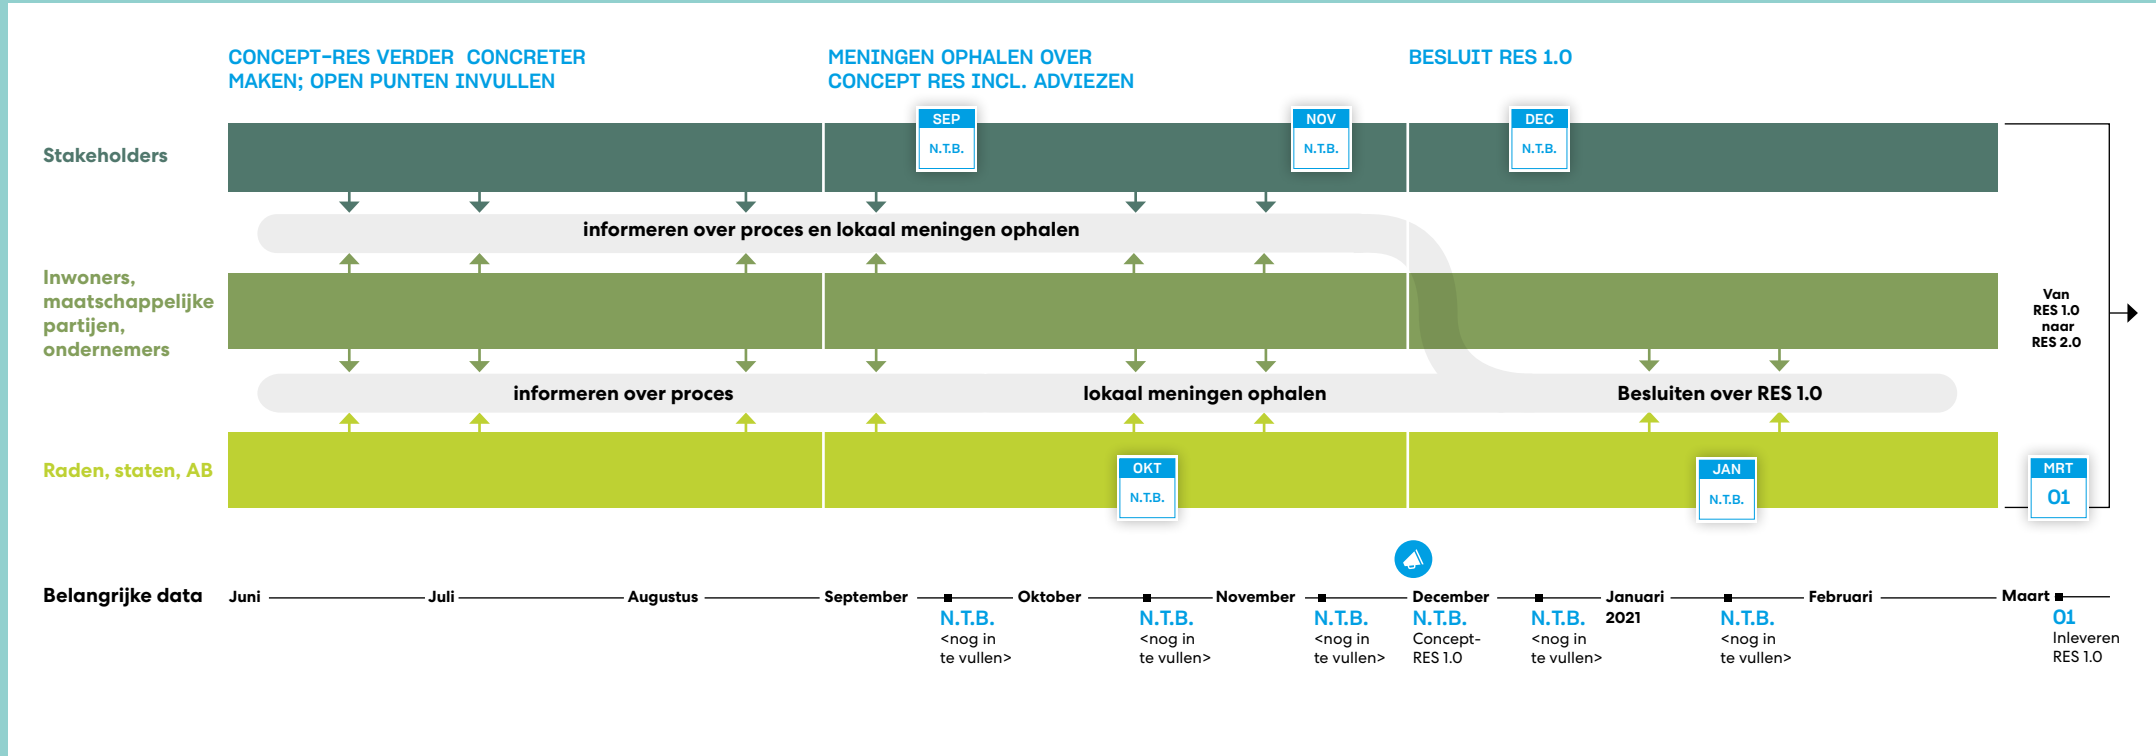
CONCEPT-RES VERDER CONCRETER MAKEN; OPEN PUNTEN INVULLEN

MENINGEN OPHALEN OVER CONCEPT RES INCL. ADVIEZEN

BESLUIT RES 1.0

Stakeholders

SEP
N.T.B.

NOV
N.T.B.

DEC
N.T.B.

informeren over proces en lokaal meningen ophalen

Inwoners, maatschappelijke partijen, ondernemers

informeren over proces

lokaal meningen ophalen

Besluiten over RES 1.0

Van RES 1.0 naar RES 2.0

Raden, staten, AB

OKT
N.T.B.

JAN
N.T.B.

MRT
01

Belangrijke data

Juni

Juli

Augustus

September

N.T.B.
<nog in te vullen>

Oktober

N.T.B.
<nog in te vullen>

November

N.T.B.
<nog in te vullen>

December

N.T.B.
Concept-RES 1.0

N.T.B.
<nog in te vullen>

Januari
2021

N.T.B.
<nog in te vullen>

Februari

Maart

01
Inleveren RES 1.0